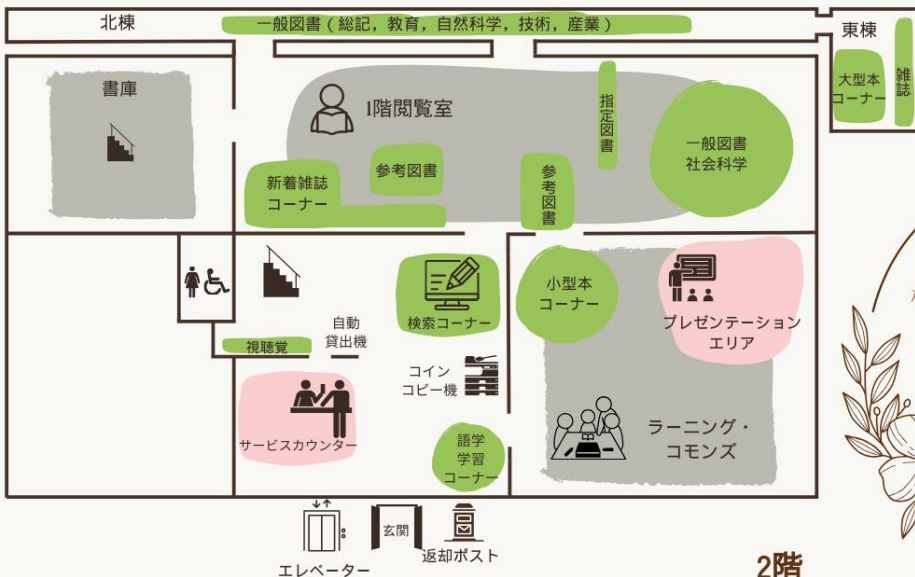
北棟

一般図書（総記，教育，自然科学，技術，産業）

東棟

大型本コーナー

雑誌

書庫

1階閲覧室

指定図書

一般図書 社会科学

参考図書

新着雑誌コーナー

参考図書

小型本コーナー

プレゼンテーションエリア

検索コーナー

視聴覚

自動貸出機

コインコピー機

サービスカウンター

ラーニング・コモンズ

語学学習コーナー

玄関

返却ポスト

エレベーター

2階